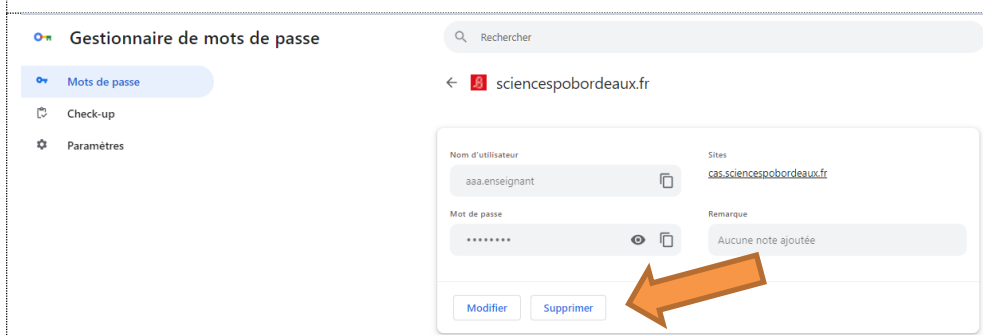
Gestionnaire de mots de passe

Rechercher

Mots de passe

Check-up

Paramètres

sciencespobordeaux.fr

Nom d'utilisateur

aaa.enseignant

Sites

cas.sciencespobordeaux.fr

Mot de passe

••••••••

Remarque

Aucune note ajoutée

Modifier

Supprimer